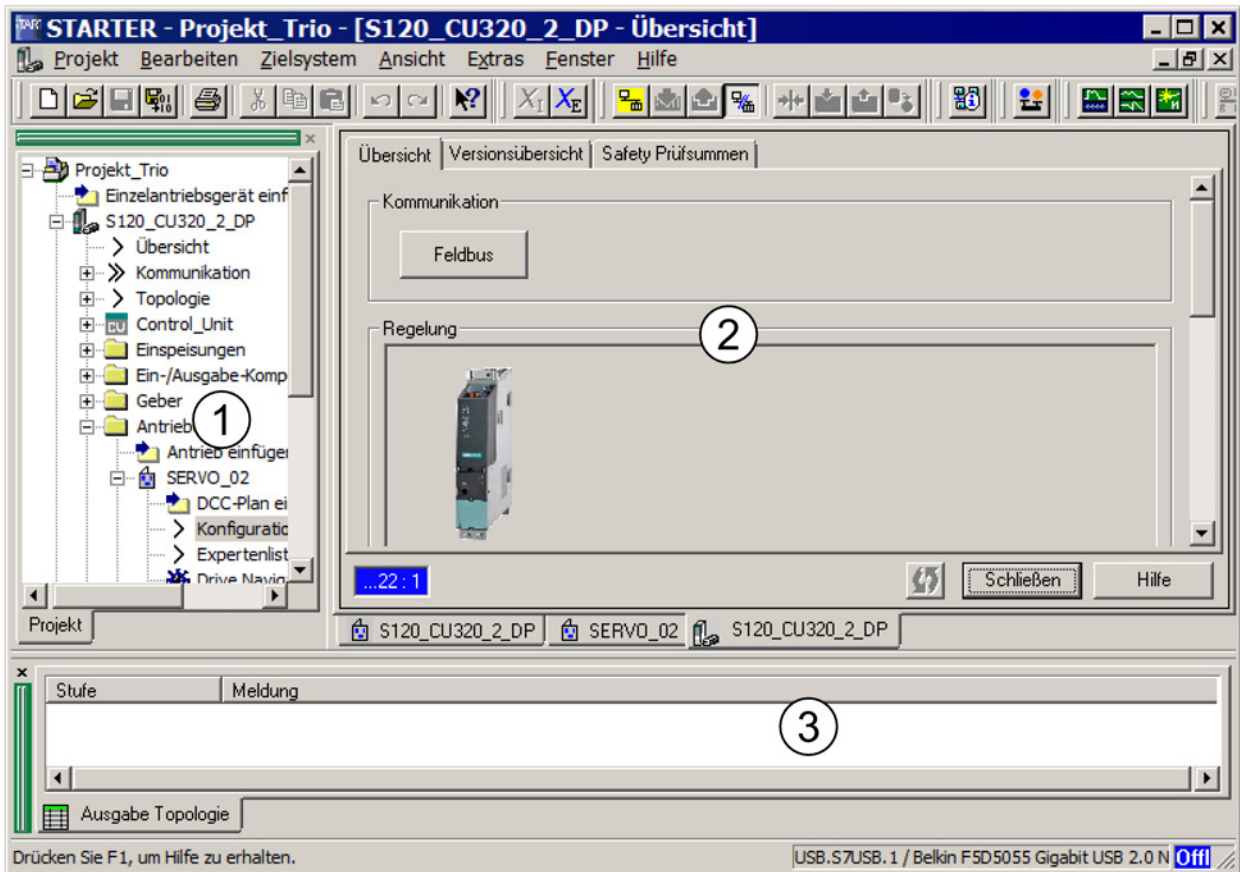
STARTER - Projekt_Trio - [S120_CU320_2_DP - Übersicht]

Projekt Bearbeiten Zielsystem Ansicht Extras Fenster Hilfe

Projekt_Trio
Einzelantriebsgerät einf
S120_CU320_2_DP
Übersicht
Kommunikation
Topologie
CU Control_Unit
Einspeisungen
Ein-/Ausgabe-Komp
Geber
Antrieb
Antrieb einfügen
SERVO_02
DCC-Plan ei
Konfiguratio
Expertenlist
Drive Navig
Projekt

1

Übersicht | Versionsübersicht | Safety Prüfsummen

Kommunikation
Feldbus

Regelung

2

...22 : 1
Schließen
Hilfe

S120_CU320_2_DP | SERVO_02 | S120_CU320_2_DP

| Stufe | Meldung |
|---|---|

3

Ausgabe Topologie

Drücken Sie F1, um Hilfe zu erhalten.
USB.S7USB.1 / Belkin F5D5055 Gigabit USB 2.0 N Offl